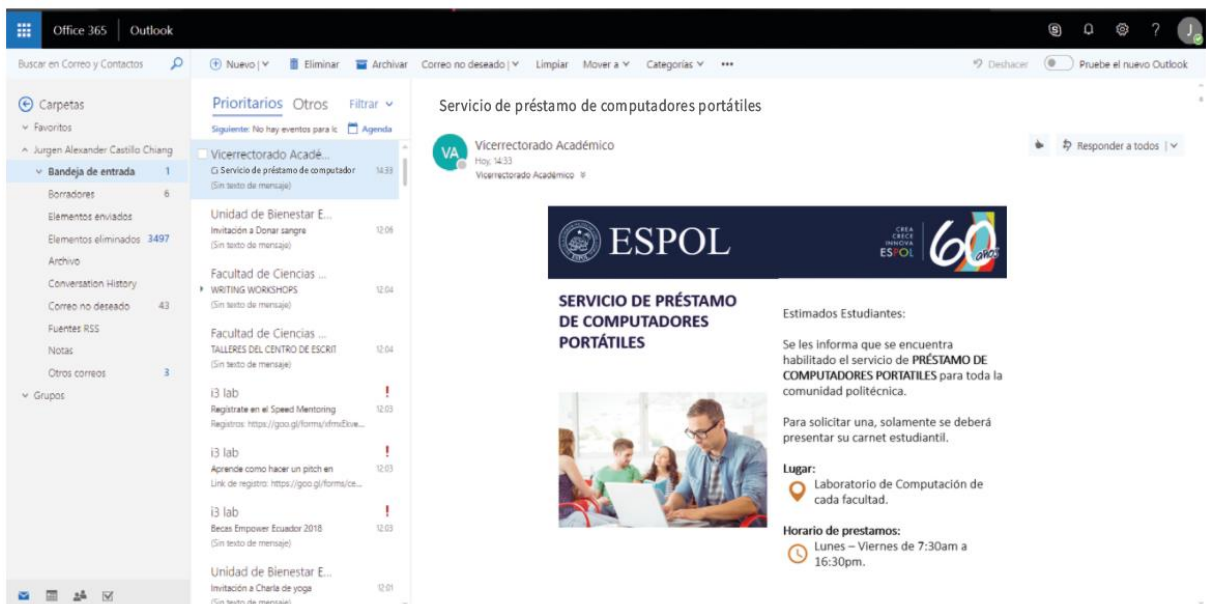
Office 365 | Outlook

Buscar en Correo y Contactos

Nuevo | Eliminar Archivar Correo no deseado | Limpiar Mover a Categorías •••

Deshacer Pruebe el nuevo Outlook

Carpetas
Favoritos
Jurgen Alexander Castillo Chiang
Bandeja de entrada 1
Borradores 6
Elementos enviados
Elementos eliminados 3497
Archivo
Conversation History
Correo no deseado 43
Fuentes RSS
Notas
Otros correos 3
Grupos

Prioritarios Otros Filtrar
Siguiente: No hay eventos para lo Agenda

Vicerrectorado Acadé...
Servicio de préstamo de computador 14:33
(Sin texto de mensaje)

Unidad de Bienestar E...
Invitación a Donar sangre 12:06
(Sin texto de mensaje)

Facultad de Ciencias ...
WRITING WORKSHOPS 12:04
(Sin texto de mensaje)

Facultad de Ciencias ...
TALLERES DEL CENTRO DE ESCRIT 12:04
(Sin texto de mensaje)

i3 lab
Regístrate en el Speed Mentoring 12:03
Registros: https://goo.gl/forms/sfmsEbve...

i3 lab
Aprende como hacer un pitch en 12:03
Link de registro: https://goo.gl/forms/ce...

i3 lab
Becas Empower Ecuador 2018 12:03
(Sin texto de mensaje)

Unidad de Bienestar E...
Invitación a Charla de yoga 12:01
(Sin texto de mensaje)

Servicio de préstamo de computadores portátiles

VA Vicerrectorado Académico
Hoy, 14:33
Vicerrectorado Académico

Responder a todos |

ESPOL
CREA CRECE INNOVA ESPOL 60 años

SERVICIO DE PRÉSTAMO DE COMPUTADORES PORTÁTILES

Estimados Estudiantes:

Se les informa que se encuentra habilitado el servicio de PRÉSTAMO DE COMPUTADORES PORTATILES para toda la comunidad politécnica.

Para solicitar una, solamente se deberá presentar su carnet estudiantil.

Lugar:
Laboratorio de Computación de cada facultad.

Horario de prestamos:
Lunes – Viernes de 7:30am a 16:30pm.